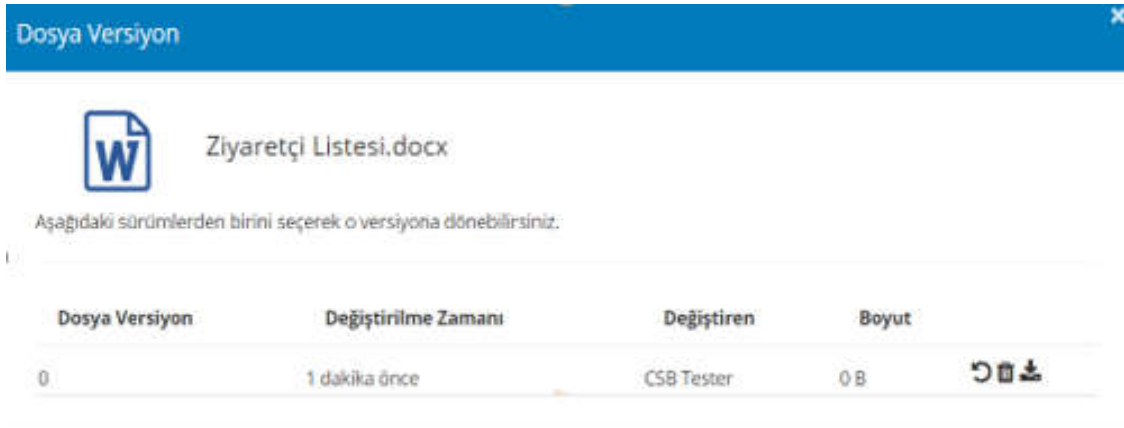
Dosya Versiyon

W

Ziyaretçi Listesi.docx

Aşağıdaki sürümlerden birini seçerek o versiyona dönebilirsiniz.

| Dosya Versiyon | Değiştirilme Zamanı | Değiştiren | Boyut | |
|---|---|---|---|---|
| 0 | 1 dakika önce | CSB Tester | 0 B | |